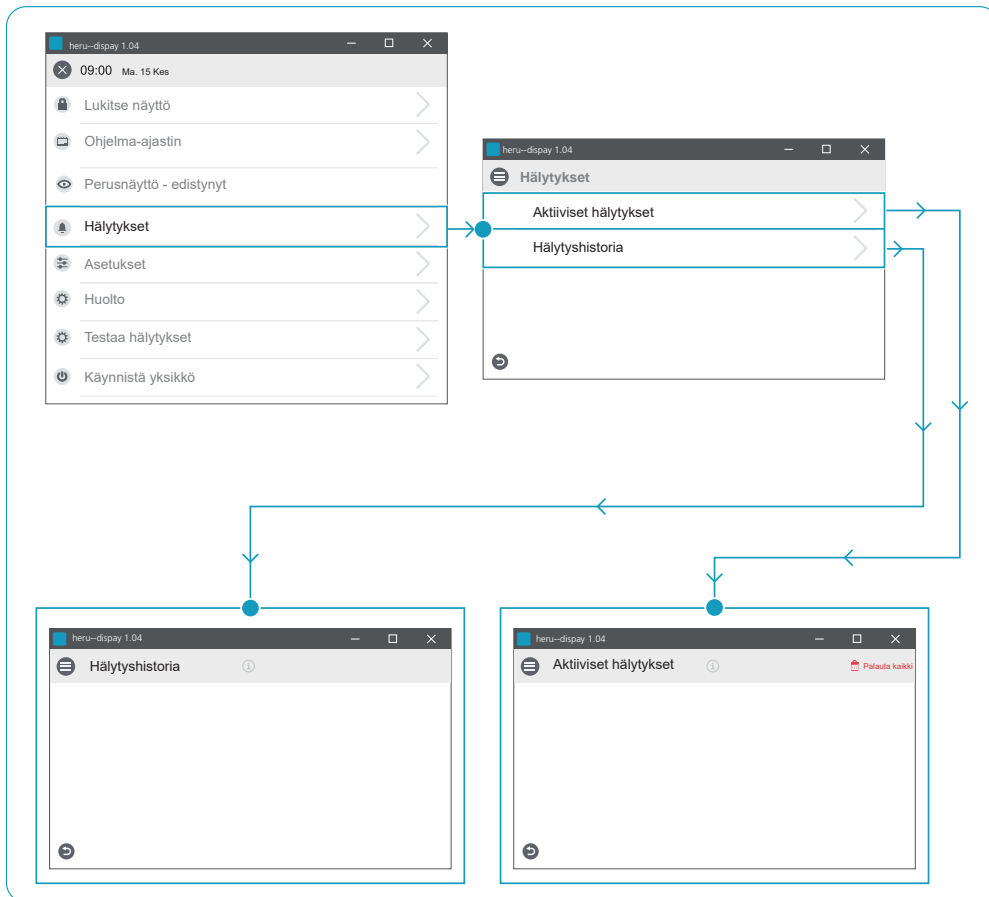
heru--dispay 1.04

09:00 Ma. 15 Kes

Lukitse näyttö

Ohjelma-ajastin

Perusnäyttö - edistynyt

Hälytykset

Asetukset

Huolto

Testaa hälytykset

Käynnistä yksikkö

heru--dispay 1.04

Hälytykset

Aktiiviset hälytykset

Hälytyshistoria

heru--dispay 1.04

Hälytyshistoria

heru--dispay 1.04

Aktiiviset hälytykset

Palauta kaikki